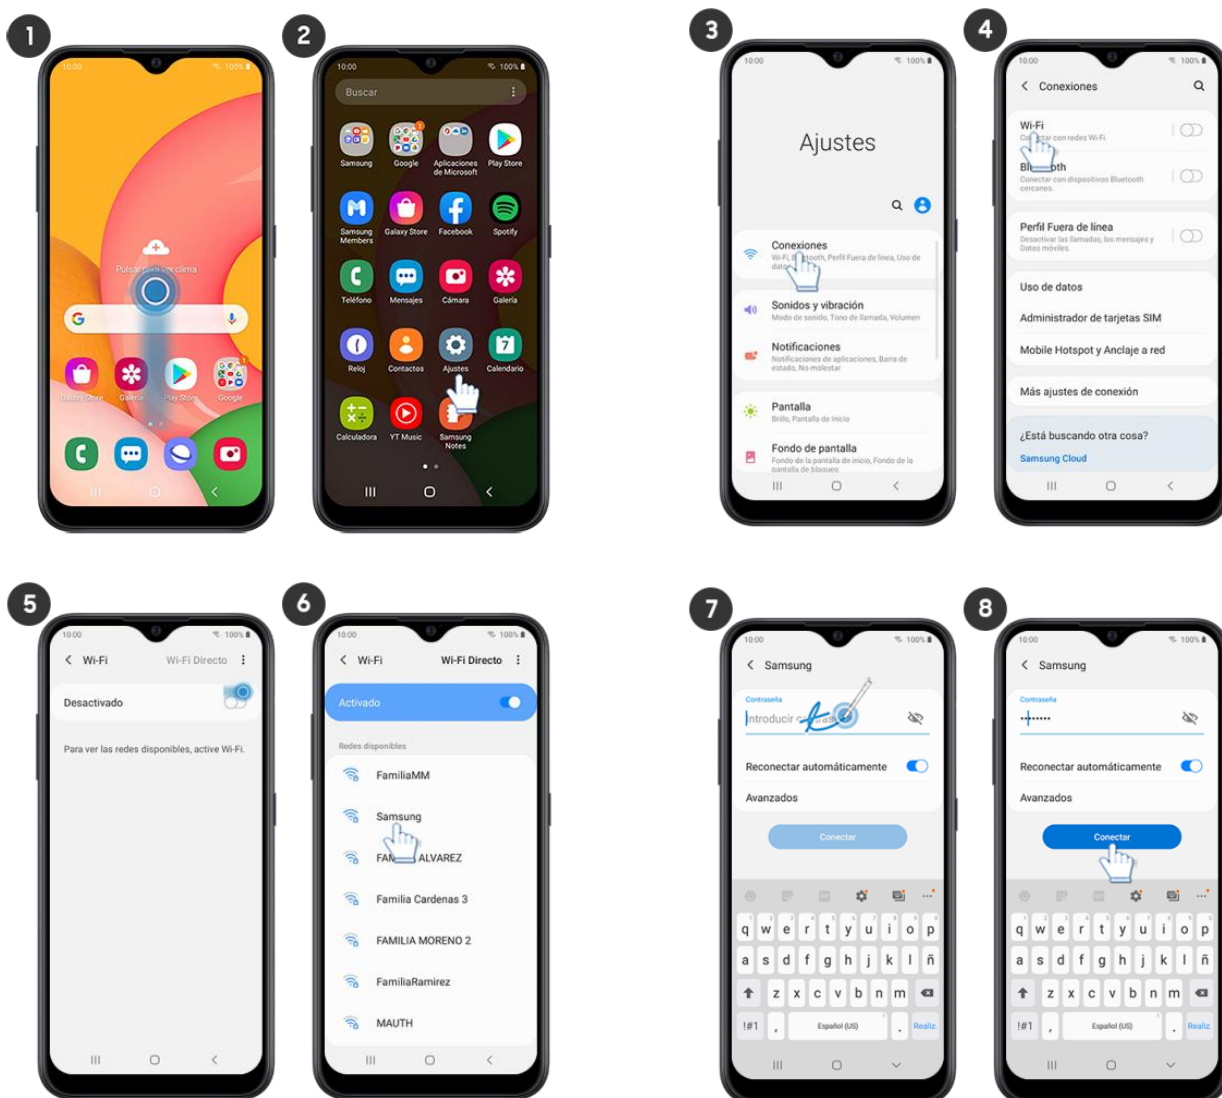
1

10:00 100%

Pulsar para ver clima

Galaxy Store Galería Play Store Google

2

10:00 100%

Buscar

Samsung Google Aplicaciones de Microsoft Play Store

Samsung Members Galaxy Store Facebook Spotify

Teléfono Mensajes Cámara Galería

Reloj Contactos Ajustes Calendario

Calculadora YT Music Samsung Notes

3

10:00 100%

Ajustes

Conexiones
Wi-Fi, Bluetooth, Perfil Fuera de línea, Uso de datos

Sonidos y vibración
Modo de sonido, Tono de llamada, Volumen

Notificaciones
Notificaciones de aplicaciones, Barra de estado, No molestar

Pantalla
Brillo, Pantalla de inicio

Fondo de pantalla
Fondo de la pantalla de inicio, Fondo de la pantalla de bloqueo

4

10:00 100%

Conexiones

Wi-Fi
Conectar con redes Wi-Fi

Bluetooth
Conectar con dispositivos Bluetooth cercanos.

Perfil Fuera de línea
Desactivar las llamadas, los mensajes y Datos móviles.

Uso de datos

Administrador de tarjetas SIM

Mobile Hotspot y Anclaje a red

Más ajustes de conexión

¿Está buscando otra cosa?

Samsung Cloud

5

10:00 100%

Wi-Fi Wi-Fi Directo

Desactivado

Para ver las redes disponibles, active Wi-Fi.

6

10:00 100%

Wi-Fi Wi-Fi Directo

Activado

Redes disponibles

FamiliaMM

Samsung

FAM ALVAREZ

Familia Cardenas 3

FAMILIA MORENO 2

FamiliaRamirez

MAUTH

7

10:00 100%

Samsung

Contraseña

Introducir contraseña

Reconectar automáticamente

Avanzados

Conectar

q w e r t y u i o p
a s d f g h j k l ñ
z x c v b n m
!#1 , Español (US) . Realiz.

8

10:00 100%

Samsung

Contraseña

•••••••

Reconectar automáticamente

Avanzados

Conectar

q w e r t y u i o p
a s d f g h j k l ñ
z x c v b n m
!#1 , Español (US) . Realiz.